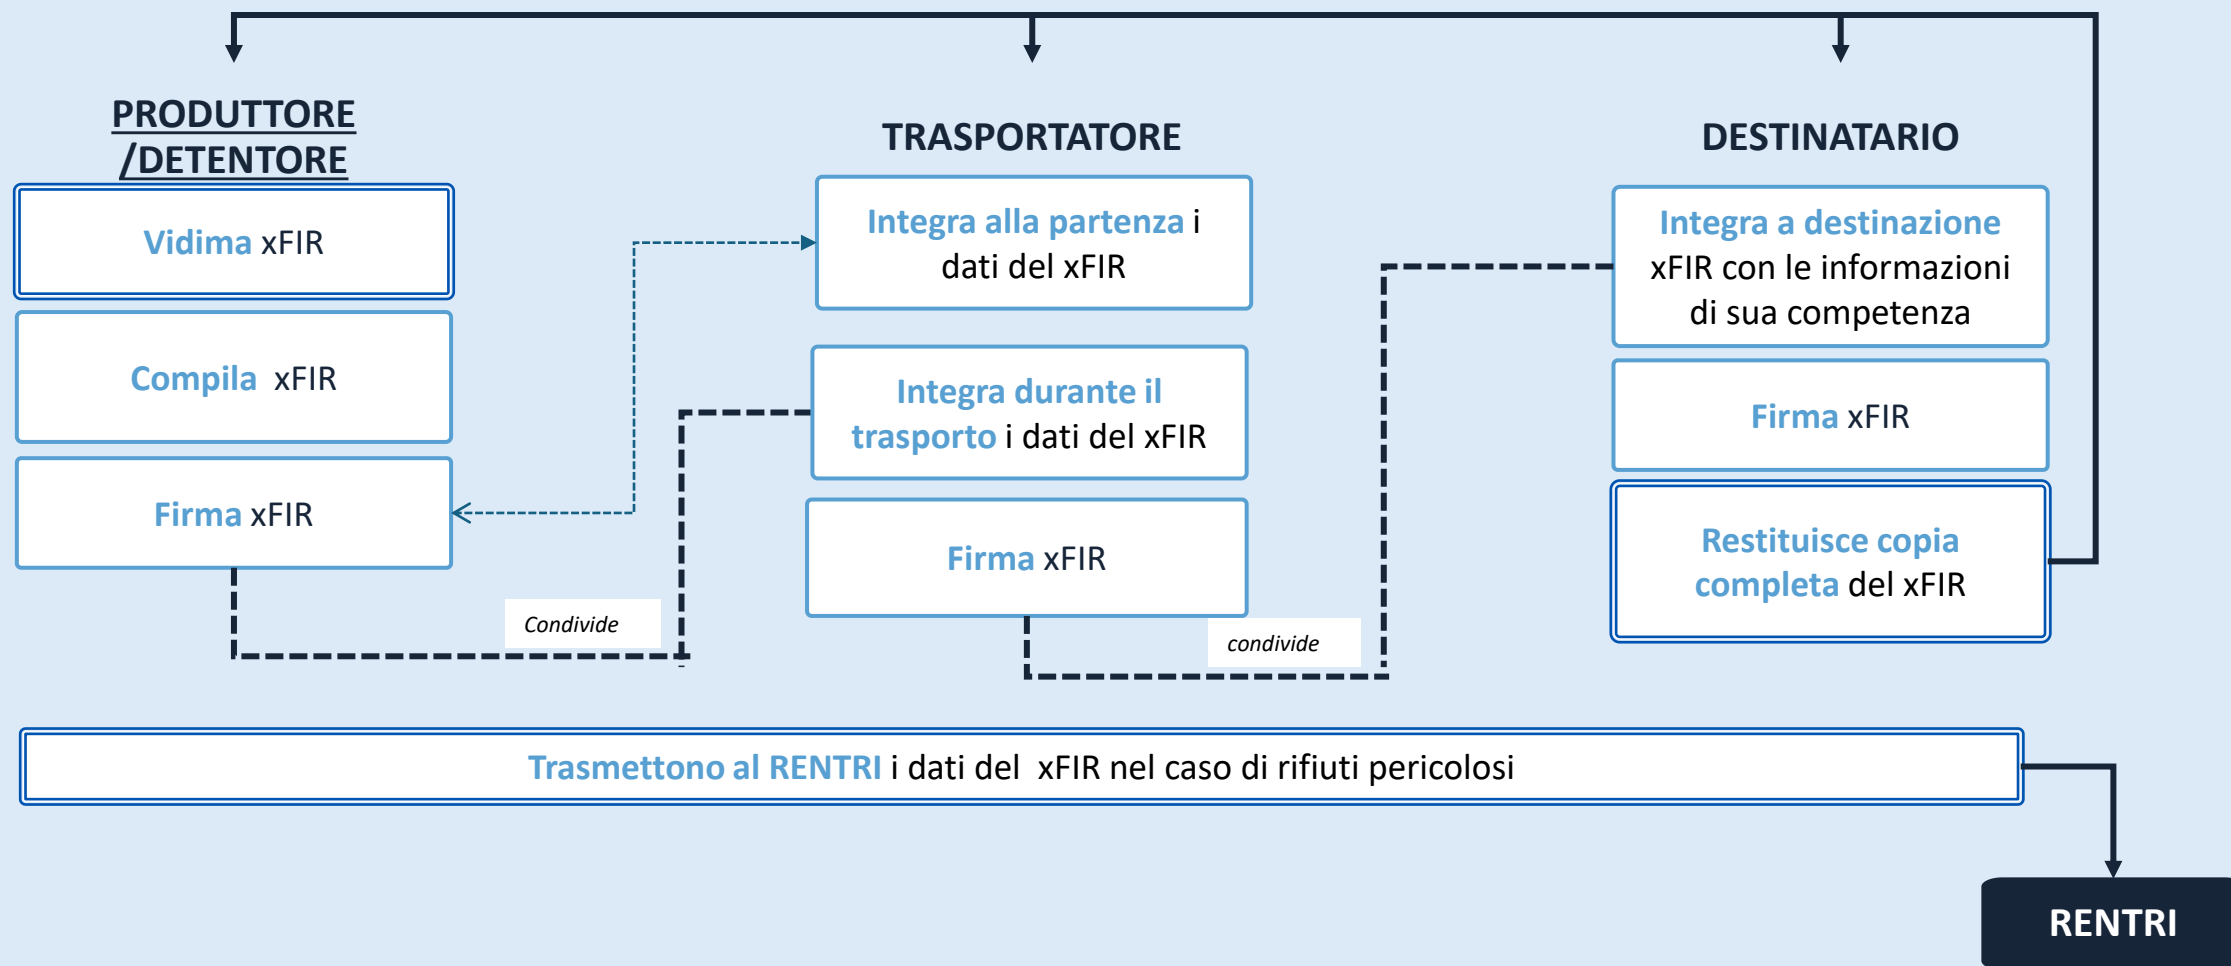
PRODUTTORE /DETENTORE

Vidima xFIR

Compila xFIR

Firma xFIR

Condivide

TRASPORTATORE

Integra alla partenza i dati del xFIR

Integra durante il trasporto i dati del xFIR

Firma xFIR

condivide

DESTINATARIO

Integra a destinazione xFIR con le informazioni di sua competenza

Firma xFIR

Restituisce copia completa del xFIR

Trasmettono al RENTRI i dati del xFIR nel caso di rifiuti pericolosi

RENTRI